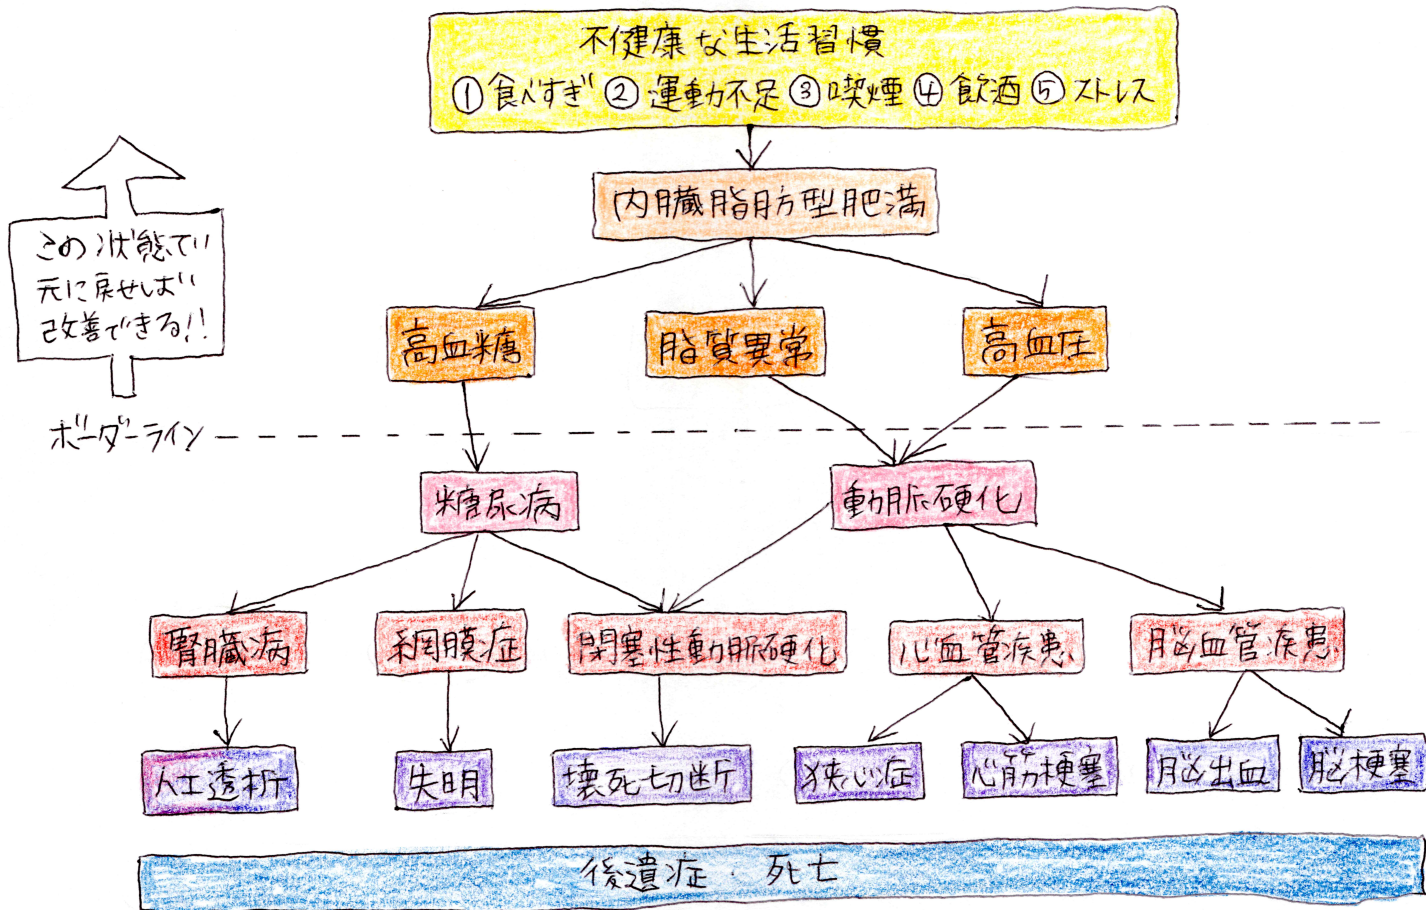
不健康な生活習慣
①食べすぎ ②運動不足 ③喫煙 ④飲酒 ⑤ストレス

内臓脂肪型肥満

この状態でい
元に戻せれば
改善できる!!

高血糖
脂質異常
高血圧

ボーダーライン

糖尿病
動脈硬化

腎臓病
網膜症
閉塞性動脈硬化
心血管疾患
脳血管疾患

人工透析
失明
壊死切断
狭心症
心筋梗塞
脳出血
脳梗塞

後遺症・死亡